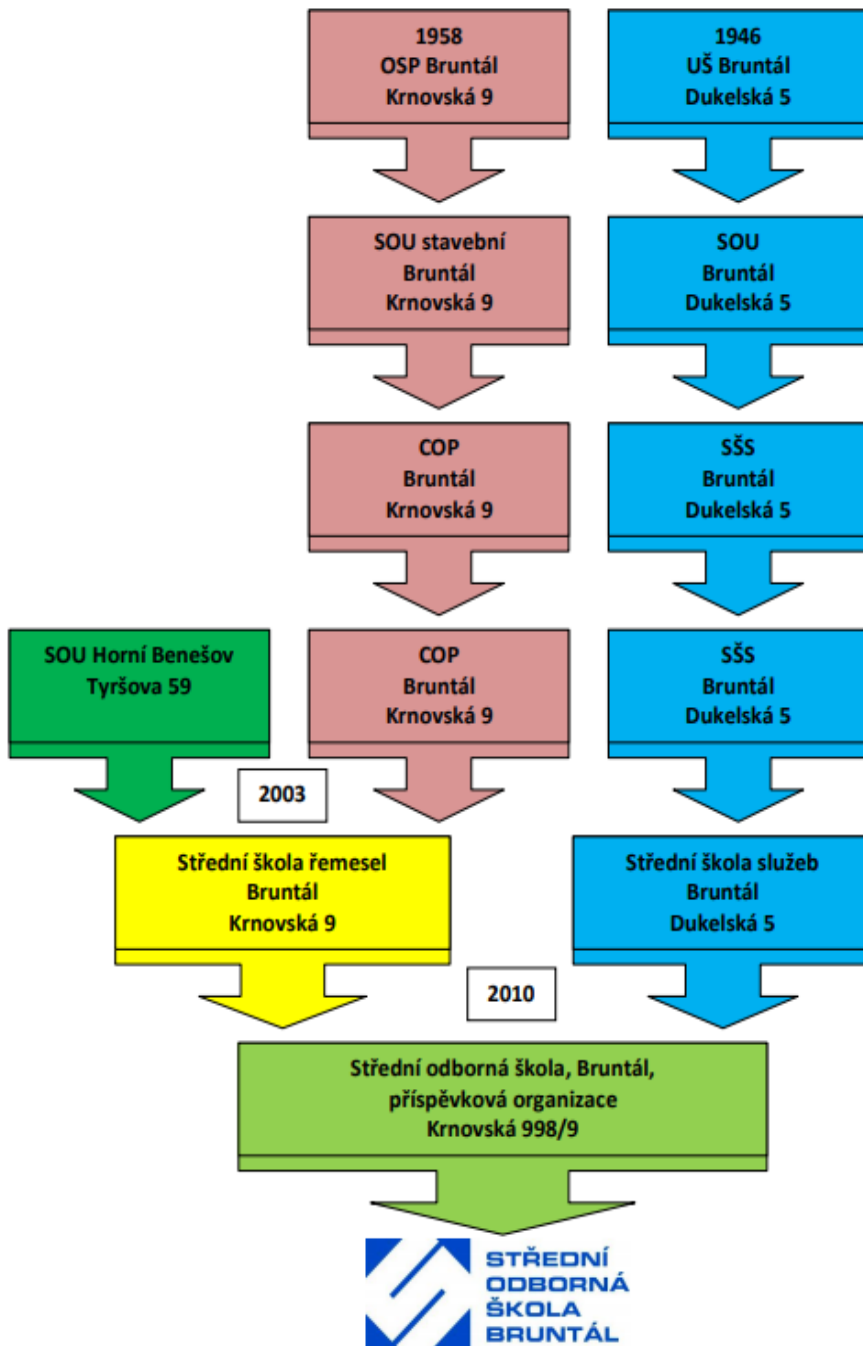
1958
OSP Bruntál
Krnovská 9

1946
UŠ Bruntál
Dukelská 5

SOU stavební
Bruntál
Krnovská 9

SOU
Bruntál
Dukelská 5

COP
Bruntál
Krnovská 9

SŠS
Bruntál
Dukelská 5

SOU Horní Benešov
Tyršova 59

COP
Bruntál
Krnovská 9

SŠS
Bruntál
Dukelská 5

2003

Střední škola řemesel
Bruntál
Krnovská 9

Střední škola služeb
Bruntál
Dukelská 5

2010

Střední odborná škola, Bruntál,
příspěvková organizace
Krnovská 998/9

STŘEDNÍ
ODBORNÁ
ŠKOLA
BRUNTÁL